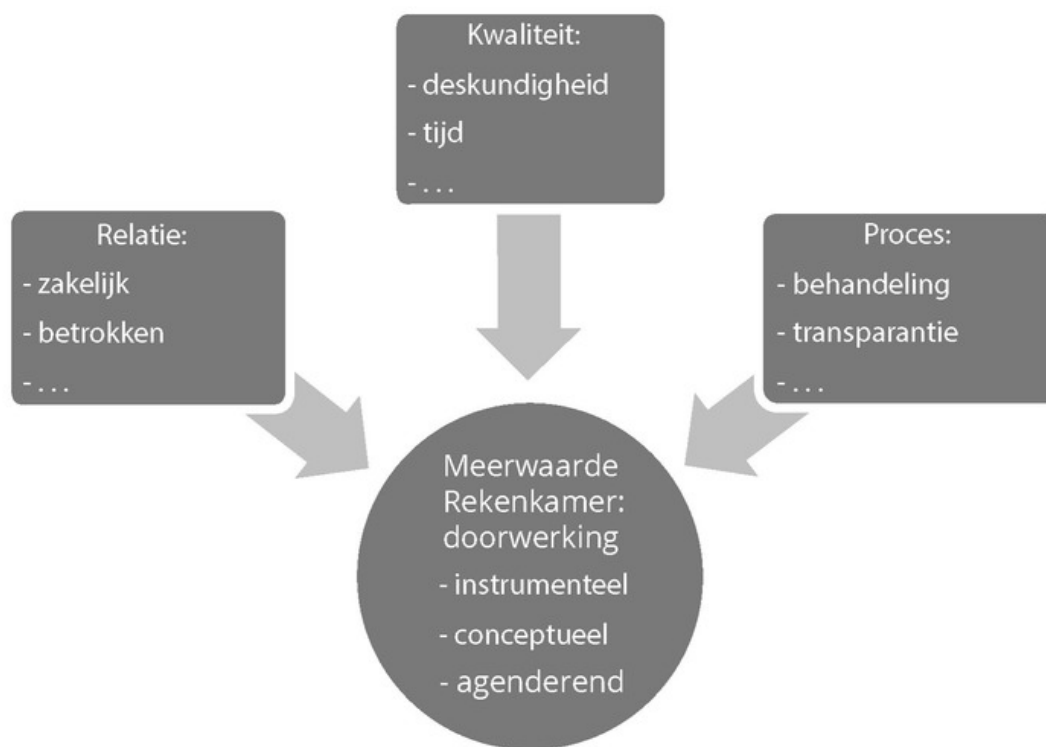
Kwaliteit:
- deskundigheid
- tijd
- . . .

Relatie:
- zakelijk
- betrokken
- . . .

Proces:
- behandeling
- transparantie
- . . .

Meerwaarde Rekenkamer: doorwerking
- instrumenteel
- conceptueel
- agenderend